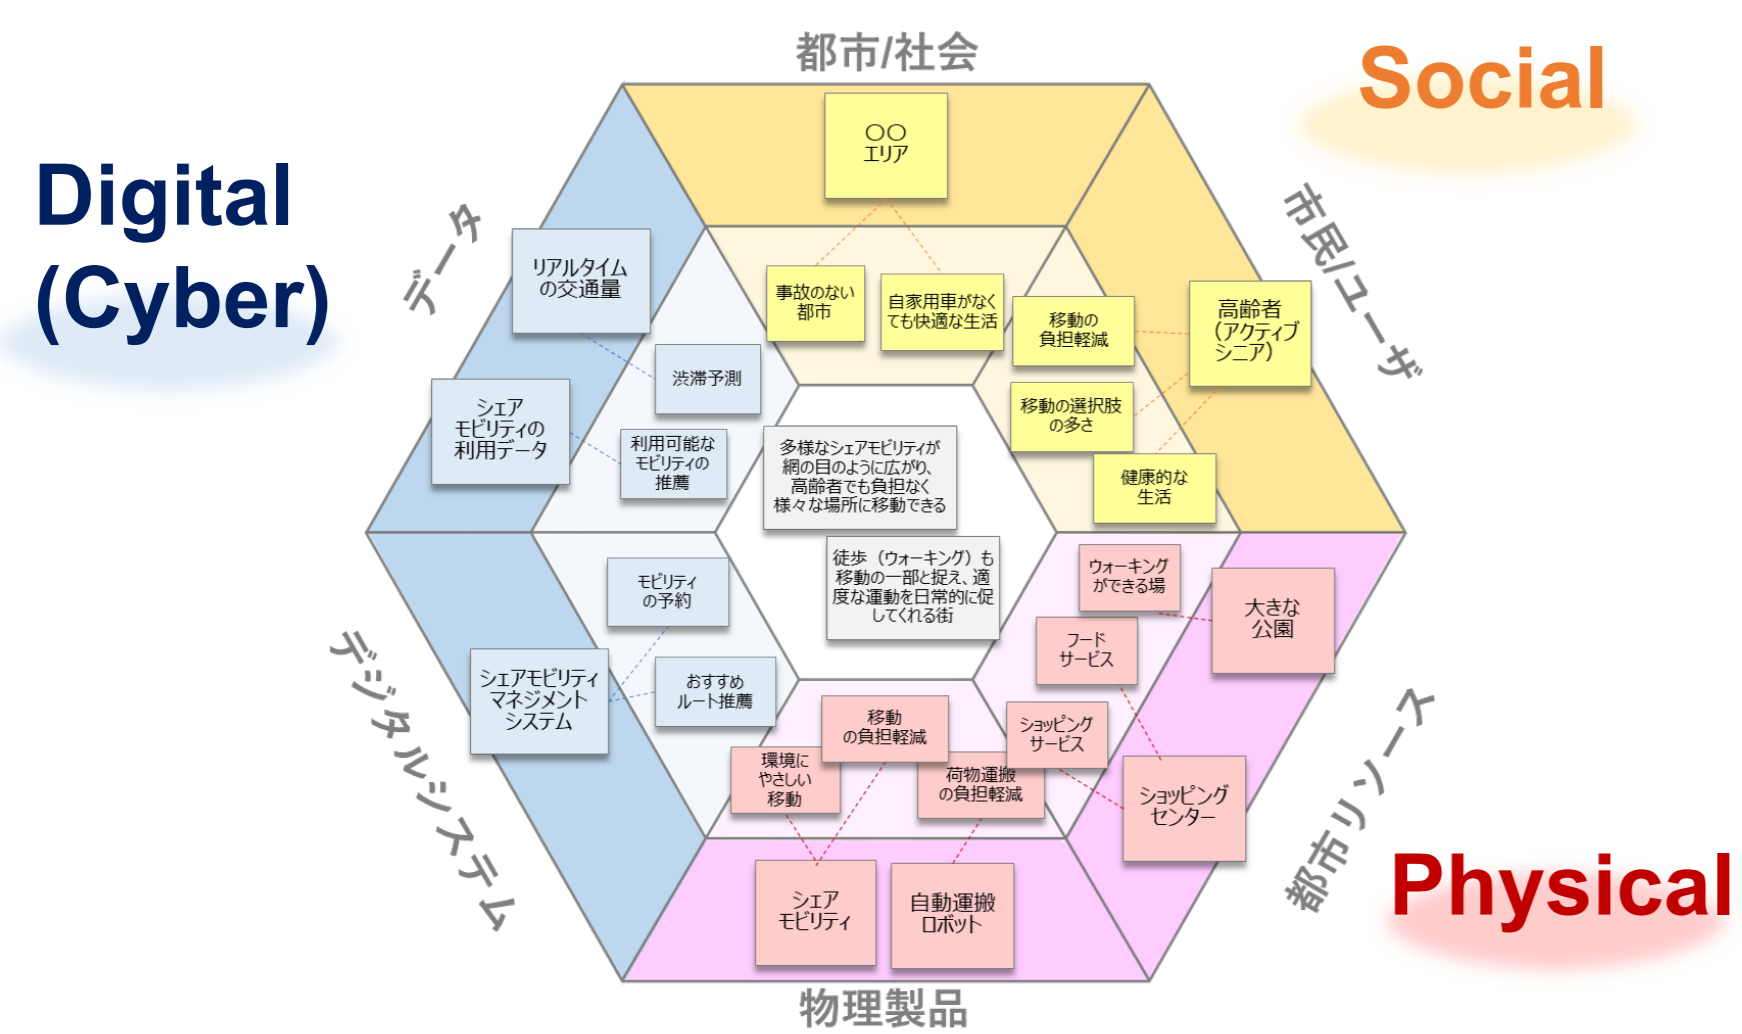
都市/社会

Social

Digital (Cyber)

データ

市民/ユーザ

〇〇
エリア

リアルタイム
の交通量

事故のない
都市

自家用車がなく
ても快適な生活

移動の
負担軽減

高齢者
(アクティブ
シニア)

渋滞予測

シェア
モビリティの
利用データ

利用可能な
モビリティの
推薦

多様なシェアモビリティが
網の目のように広がり、
高齢者でも負担なく
様々な場所に移動できる

移動の選択肢
の多さ

健康的な
生活

徒歩(ウォーキング)も
移動の一部と捉え、適
度な運動を日常的に促
してくれる街

ウォーキング
ができる場

大きな
公園

モビリティ
の予約

フード
サービス

シェアモビリティ
マネジメント
システム

おすすめ
ルート推薦

移動
の負担軽減

ショッピング
サービス

環境に
やさしい
移動

荷物運搬
の負担軽減

ショッピング
センター

デジタルシステム

都市リソース

シェア
モビリティ

自動運搬
ロボット

Physical

物理製品